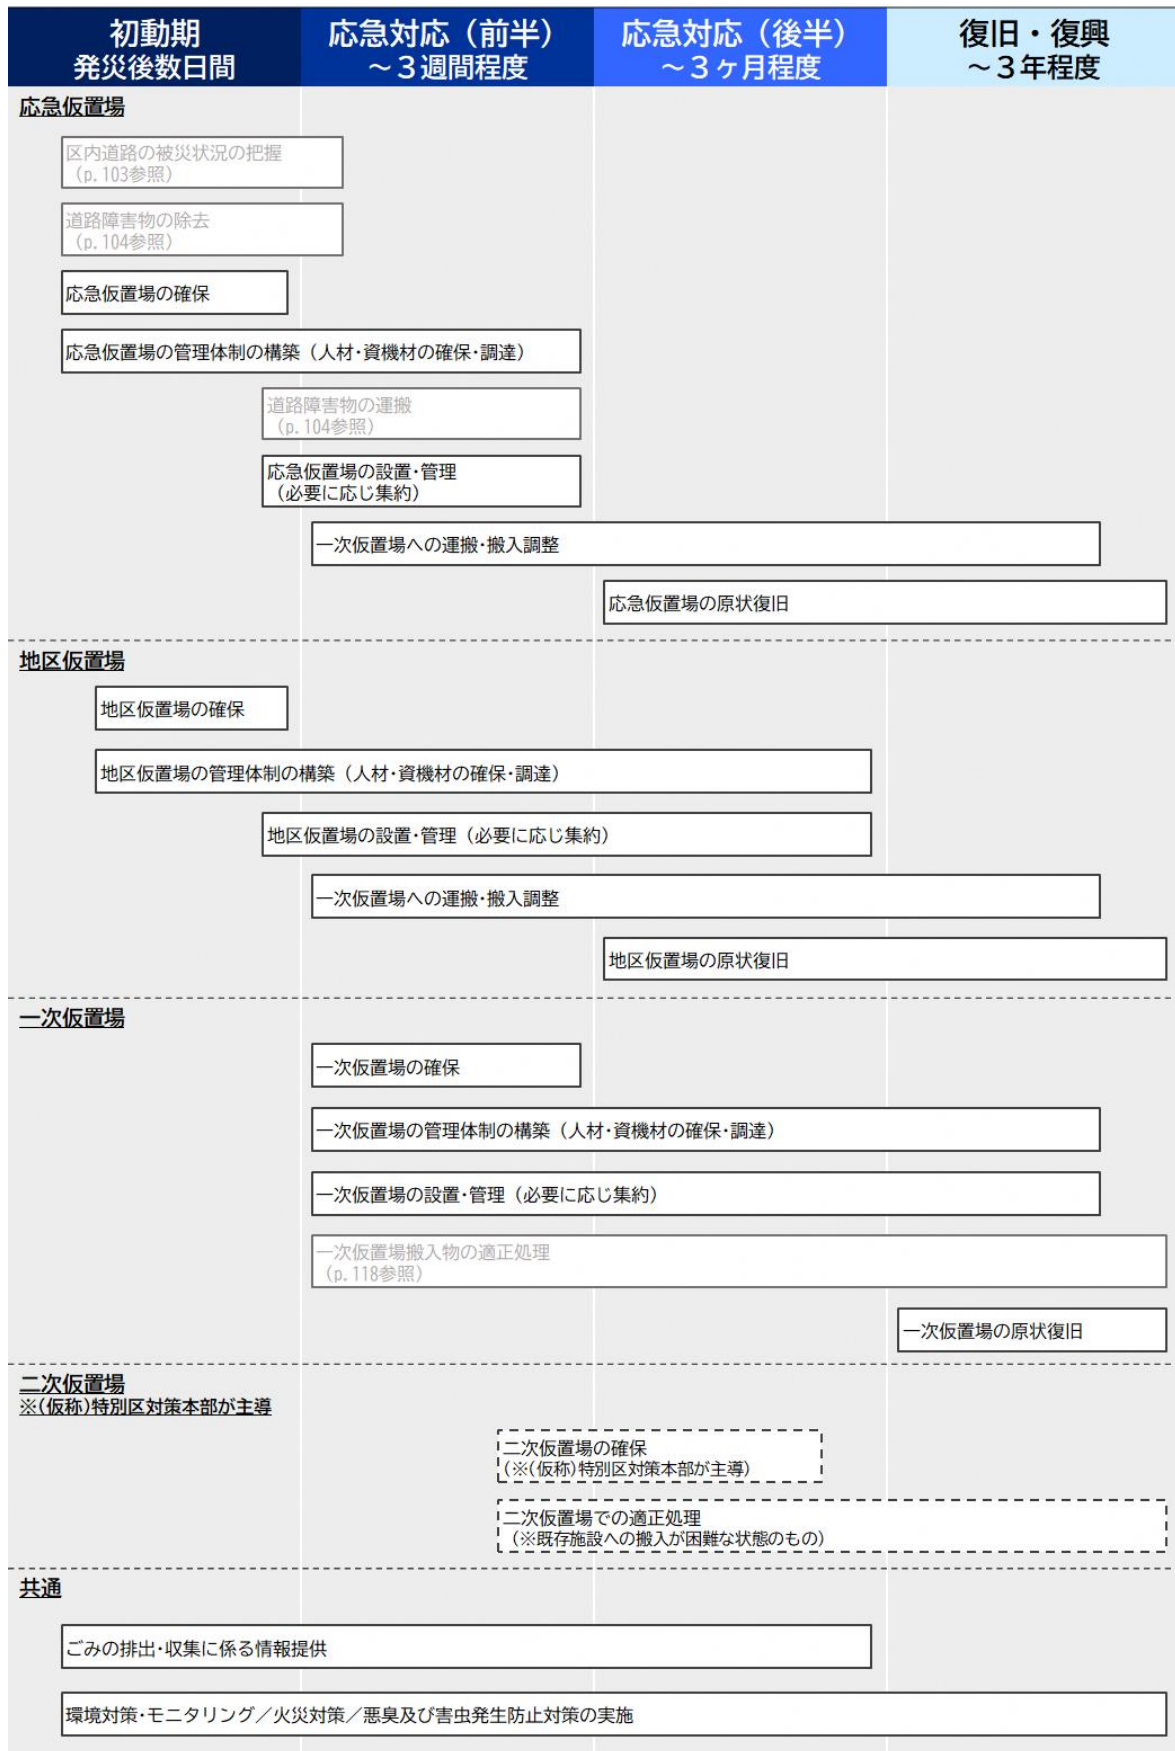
初動期
発災後数日間

応急対応（前半）
～３週間程度

応急対応（後半）
～３ヶ月程度

復旧・復興
～３年程度

応急仮置場

区内道路の被災状況の把握
（p. 103参照）

道路障害物の除去
（p. 104参照）

応急仮置場の確保

応急仮置場の管理体制の構築（人材・資機材の確保・調達）

道路障害物の運搬
（p. 104参照）

応急仮置場の設置・管理
（必要に応じ集約）

一次仮置場への運搬・搬入調整

応急仮置場の原状復旧

地区仮置場

地区仮置場の確保

地区仮置場の管理体制の構築（人材・資機材の確保・調達）

地区仮置場の設置・管理（必要に応じ集約）

一次仮置場への運搬・搬入調整

地区仮置場の原状復旧

一次仮置場

一次仮置場の確保

一次仮置場の管理体制の構築（人材・資機材の確保・調達）

一次仮置場の設置・管理（必要に応じ集約）

一次仮置場搬入物の適正処理
（p. 118参照）

一次仮置場の原状復旧

二次仮置場
※(仮称)特別区対策本部が主導

二次仮置場の確保
（※(仮称)特別区対策本部が主導）

二次仮置場での適正処理
（※既存施設への搬入が困難な状態のもの）

共通

ごみの排出・収集に係る情報提供

環境対策・モニタリング／火災対策／悪臭及び害虫発生防止対策の実施